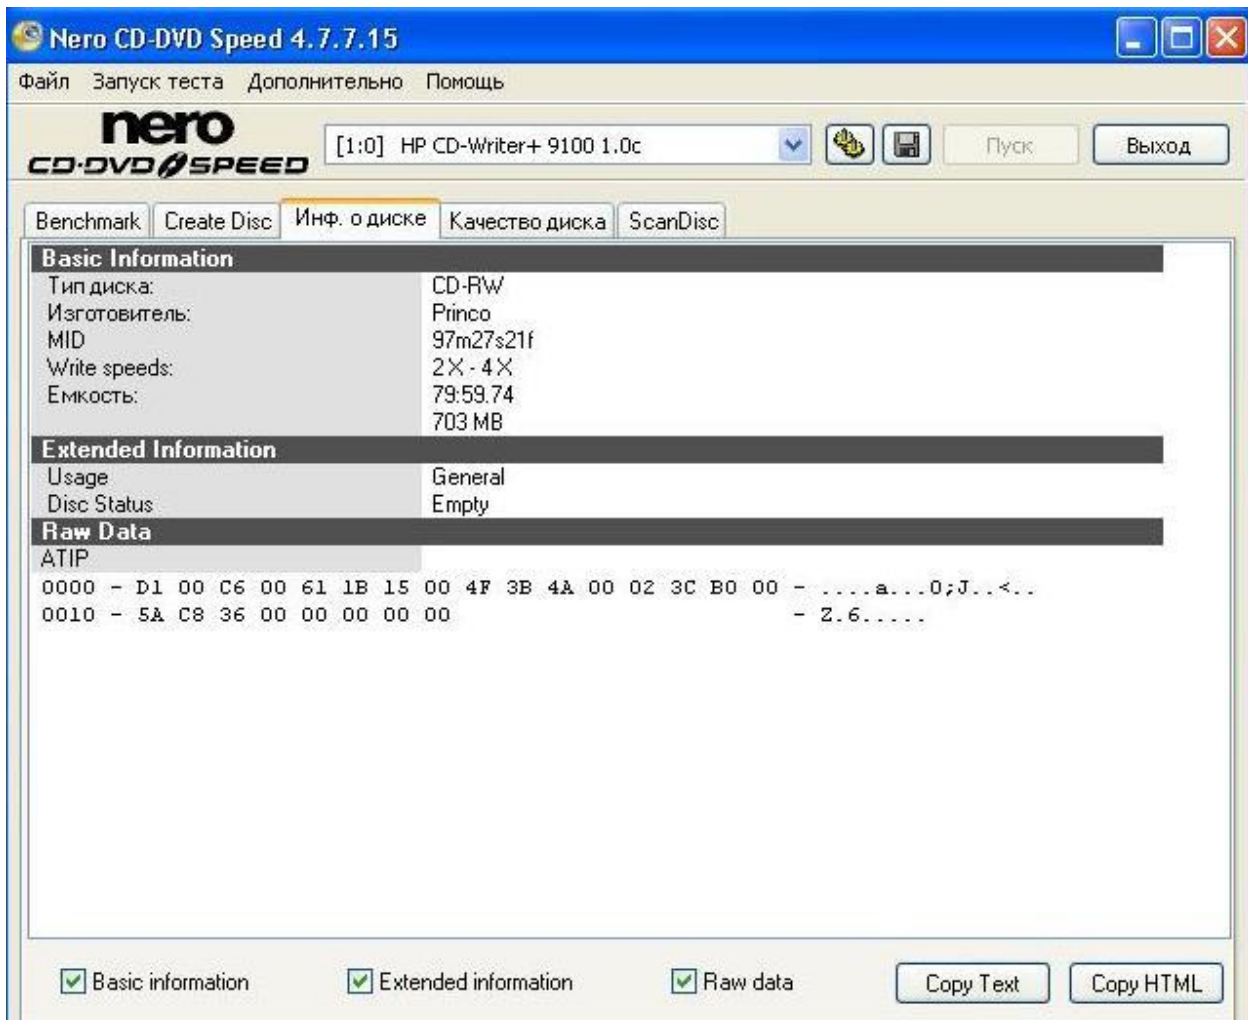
Nero CD-DVD Speed 4.7.7.15

Файл Запуск теста Дополнительно Помощь

nero CD·DVD SPEED

[1:0] HP CD-Writer+ 9100 1.0c

Пуск

Выход

Benchmark | Create Disc | Инф. о диске | Качество диска | ScanDisc

Basic Information

| | |
|---|---|
| Тип диска: | CD-RW |
| Изготовитель: | Princo |
| MID | 97m27s21f |
| Write speeds: | 2X - 4X |
| Емкость: | 79:59.74 |
| | 703 MB |

Extended Information

| | |
|---|---|
| Usage | General |
| Disc Status | Empty |

Raw Data

ATIP

0000 - D1 00 C6 00 61 1B 15 00 4F 3B 4A 00 02 3C B0 00 - ....a...O;J..<..
0010 - 5A C8 36 00 00 00 00 00 - Z.6.....

Basic information

Extended information

Raw data

Copy Text

Copy HTML